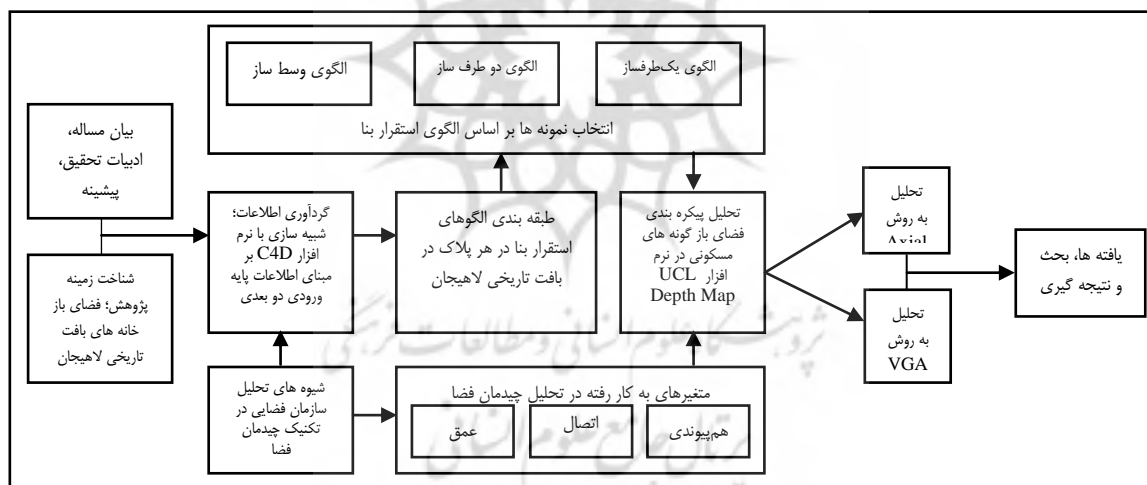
الگوی وسط ساز

الگوی دو طرف ساز

الگوی یک‌طرفساز

انتخاب نمونه ها بر اساس الگوی استقرار بنا

بیان مساله، ادبیات تحقیق، پیشینه

شناخت زمینه پژوهش؛ فضای باز خانه های بافت تاریخی لاهیجان

گردآوری اطلاعات؛ شبیه سازی با نرم افزار C4D بر مبنای اطلاعات پایه ورودی دو بعدی

طبقه بندی الگوهای استقرار بنا در هر پلاک در بافت تاریخی لاهیجان

تحلیل پیکره بندی فضای باز گونه های مسکونی در نرم افزار UCL Depth Map

تحلیل به روش Axial

تحلیل به روش VGA

یافته ها، بحث و نتیجه گیری

شیوه های تحلیل سازمان فضایی در تکنیک چیدمان فضا

متغیرهای به کار رفته در تحلیل چیدمان فضا

عمق

اتصال

هم‌پیوندی